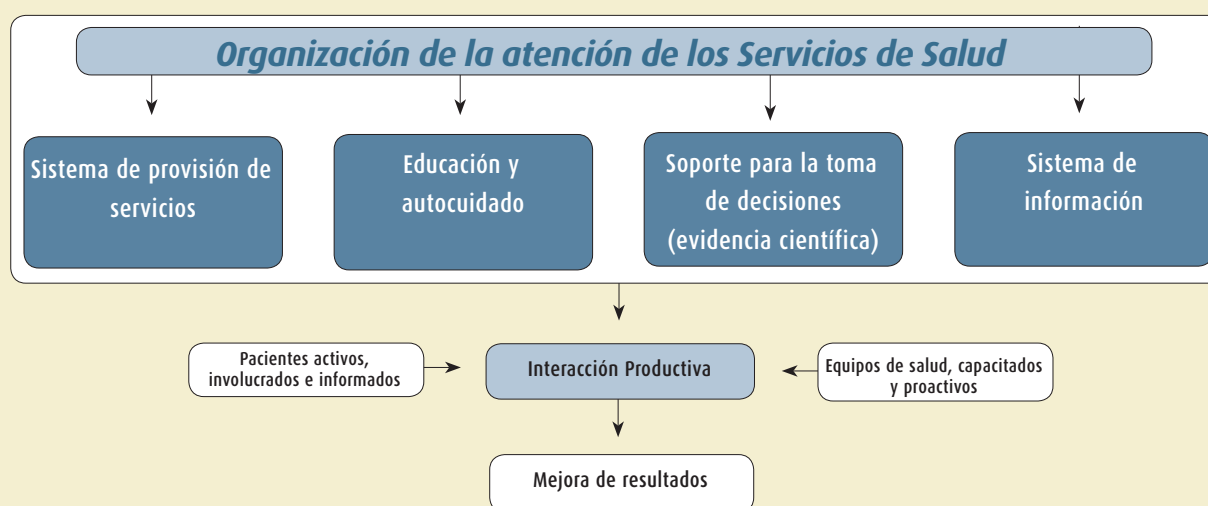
Organización de la atención de los Servicios de Salud

Sistema de provisión de servicios

Educación y autocuidado

Soporte para la toma de decisiones (evidencia científica)

Sistema de información

Pacientes activos, involucrados e informados

Interacción Productiva

Equipos de salud, capacitados y proactivos

Mejora de resultados